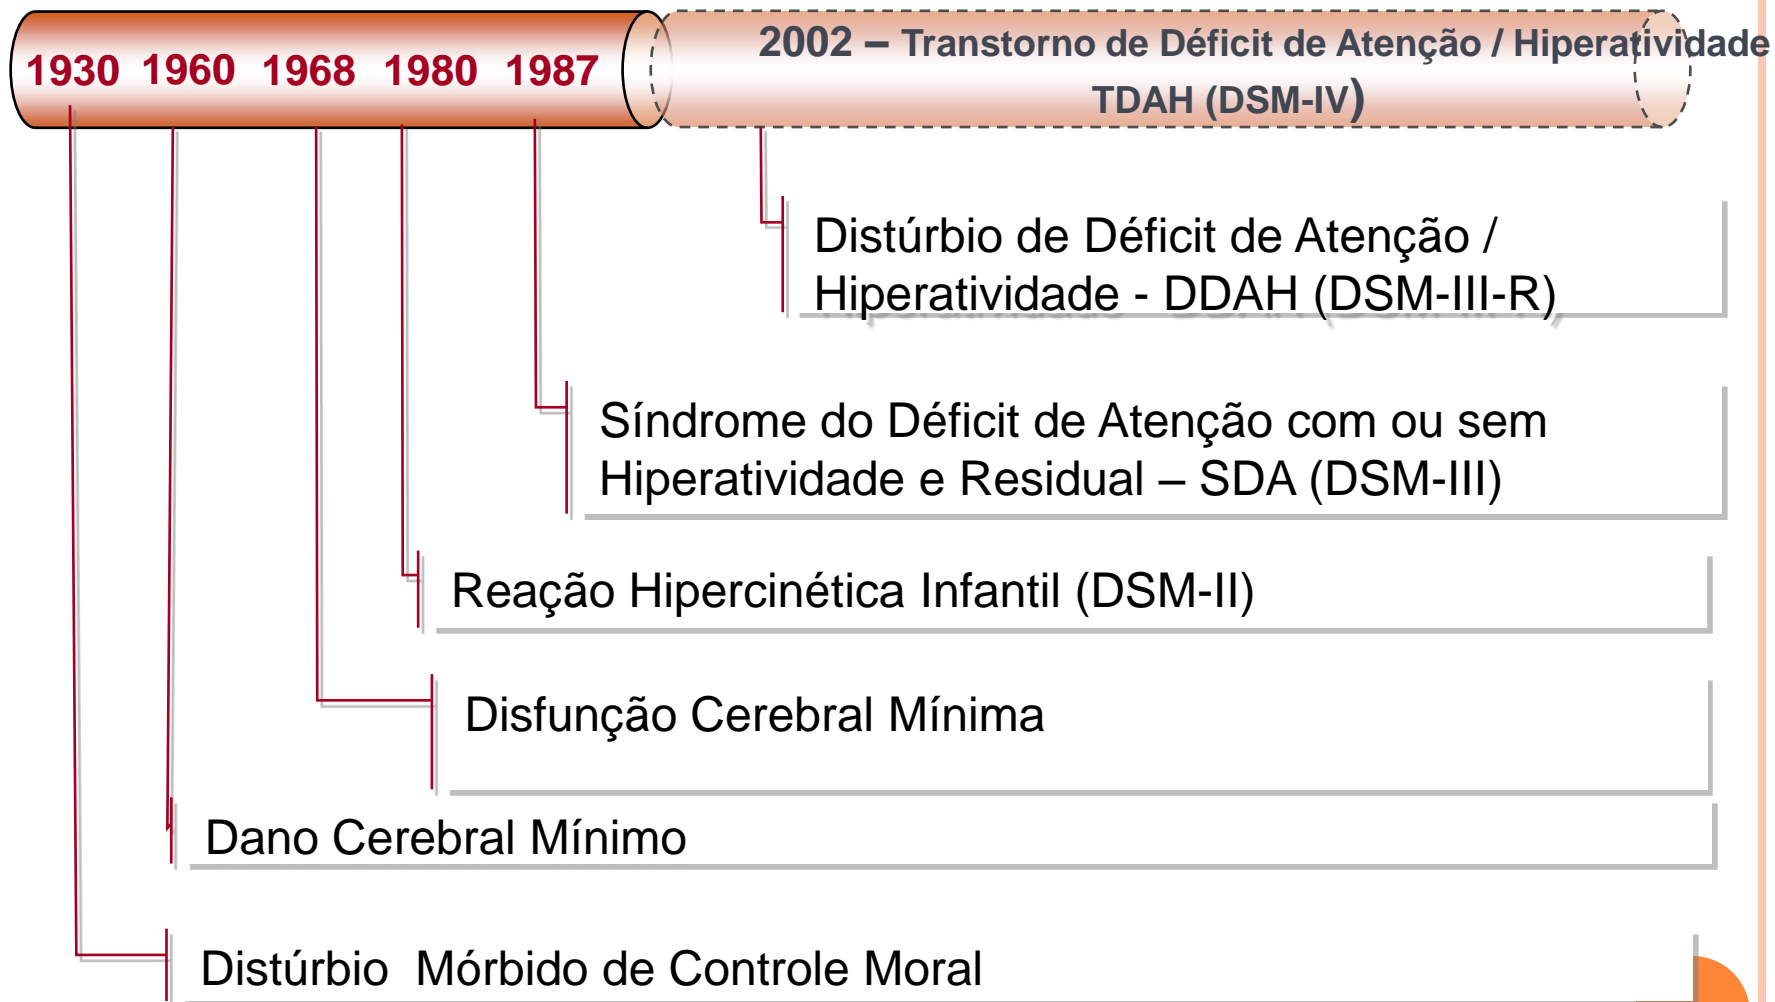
1930 1960 1968 1980 1987

2002 – Transtorno de Déficit de Atenção / Hiperatividade TDAH (DSM-IV)

Distúrbio de Déficit de Atenção / Hiperatividade - DDAH (DSM-III-R)

Síndrome do Déficit de Atenção com ou sem Hiperatividade e Residual – SDA (DSM-III)

Reação Hipercinética Infantil (DSM-II)

Disfunção Cerebral Mínima

Dano Cerebral Mínimo

Distúrbio Mórbido de Controle Moral